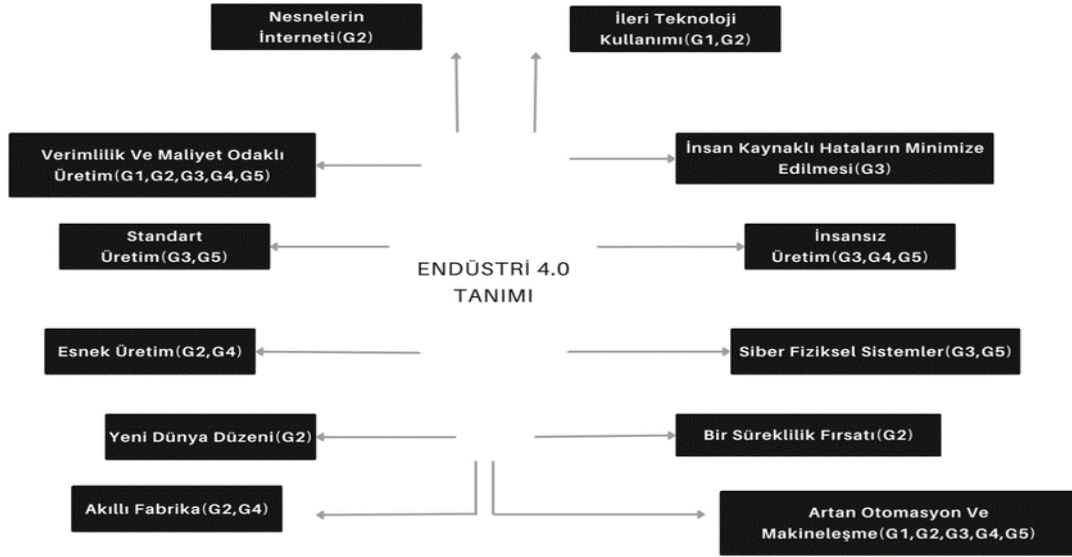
Nesnelerin İnterneti(G2)

İleri Teknoloji Kullanımı(G1,G2)

Verimlilik Ve Maliyet Odaklı Üretim(G1,G2,G3,G4,G5)

İnsan Kaynaklı Hataların Minimize Edilmesi(G3)

Standart Üretim(G3,G5)

ENDÜSTRİ 4.0 TANIMI

İnsansız Üretim(G3,G4,G5)

Esnek Üretim(G2,G4)

Siber Fiziksel Sistemler(G3,G5)

Yeni Dünya Düzeni(G2)

Bir Süreklilik Fırsatı(G2)

Akıllı Fabrika(G2,G4)

Artan Otomasyon Ve Makineleşme(G1,G2,G3,G4,G5)